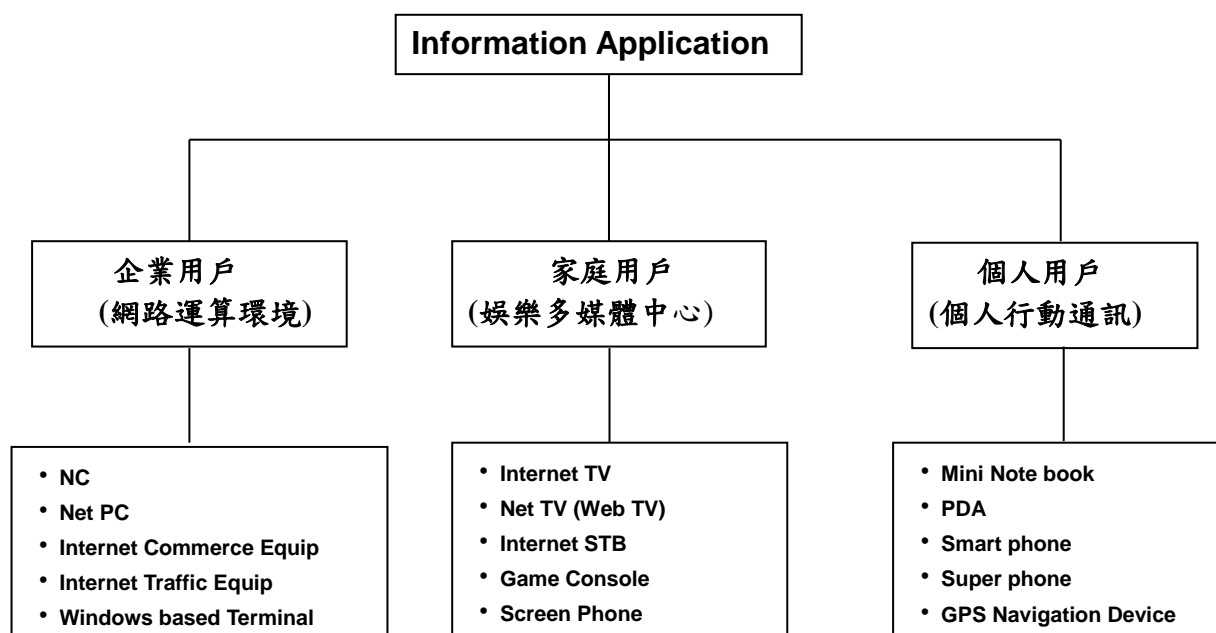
Information Application

企業用戶
(網路運算環境)

家庭用戶
(娛樂多媒體中心)

個人用戶
(個人行動通訊)

• NC
• Net PC
• Internet Commerce Equip
• Internet Traffic Equip
• Windows based Terminal

• Internet TV
• Net TV (Web TV)
• Internet STB
• Game Console
• Screen Phone

• Mini Note book
• PDA
• Smart phone
• Super phone
• GPS Navigation Device